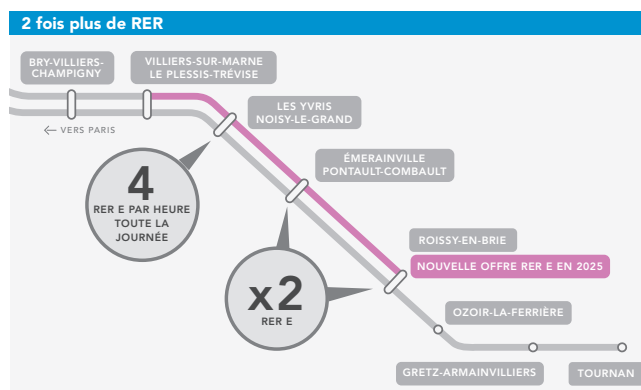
2 fois plus de RER

BRY-VILLIERS-CHAMPIGNY

VILLIERS-SUR-MARNE LE PLESSIS-TRÉVISE

← VERS PARIS

LES YVRIS NOISY-LE-GRAND

4 RER E PAR HEURE TOUTE LA JOURNÉE

ÉMERAINVILLE PONTAULT-COMBAULT

ROISSY-EN-BRIE

NOUVELLE OFFRE RER E EN 2025

x2 RER E

OZOIR-LA-FERRIÈRE

GRETZ-ARMAINVILLIERS

TOURNAN